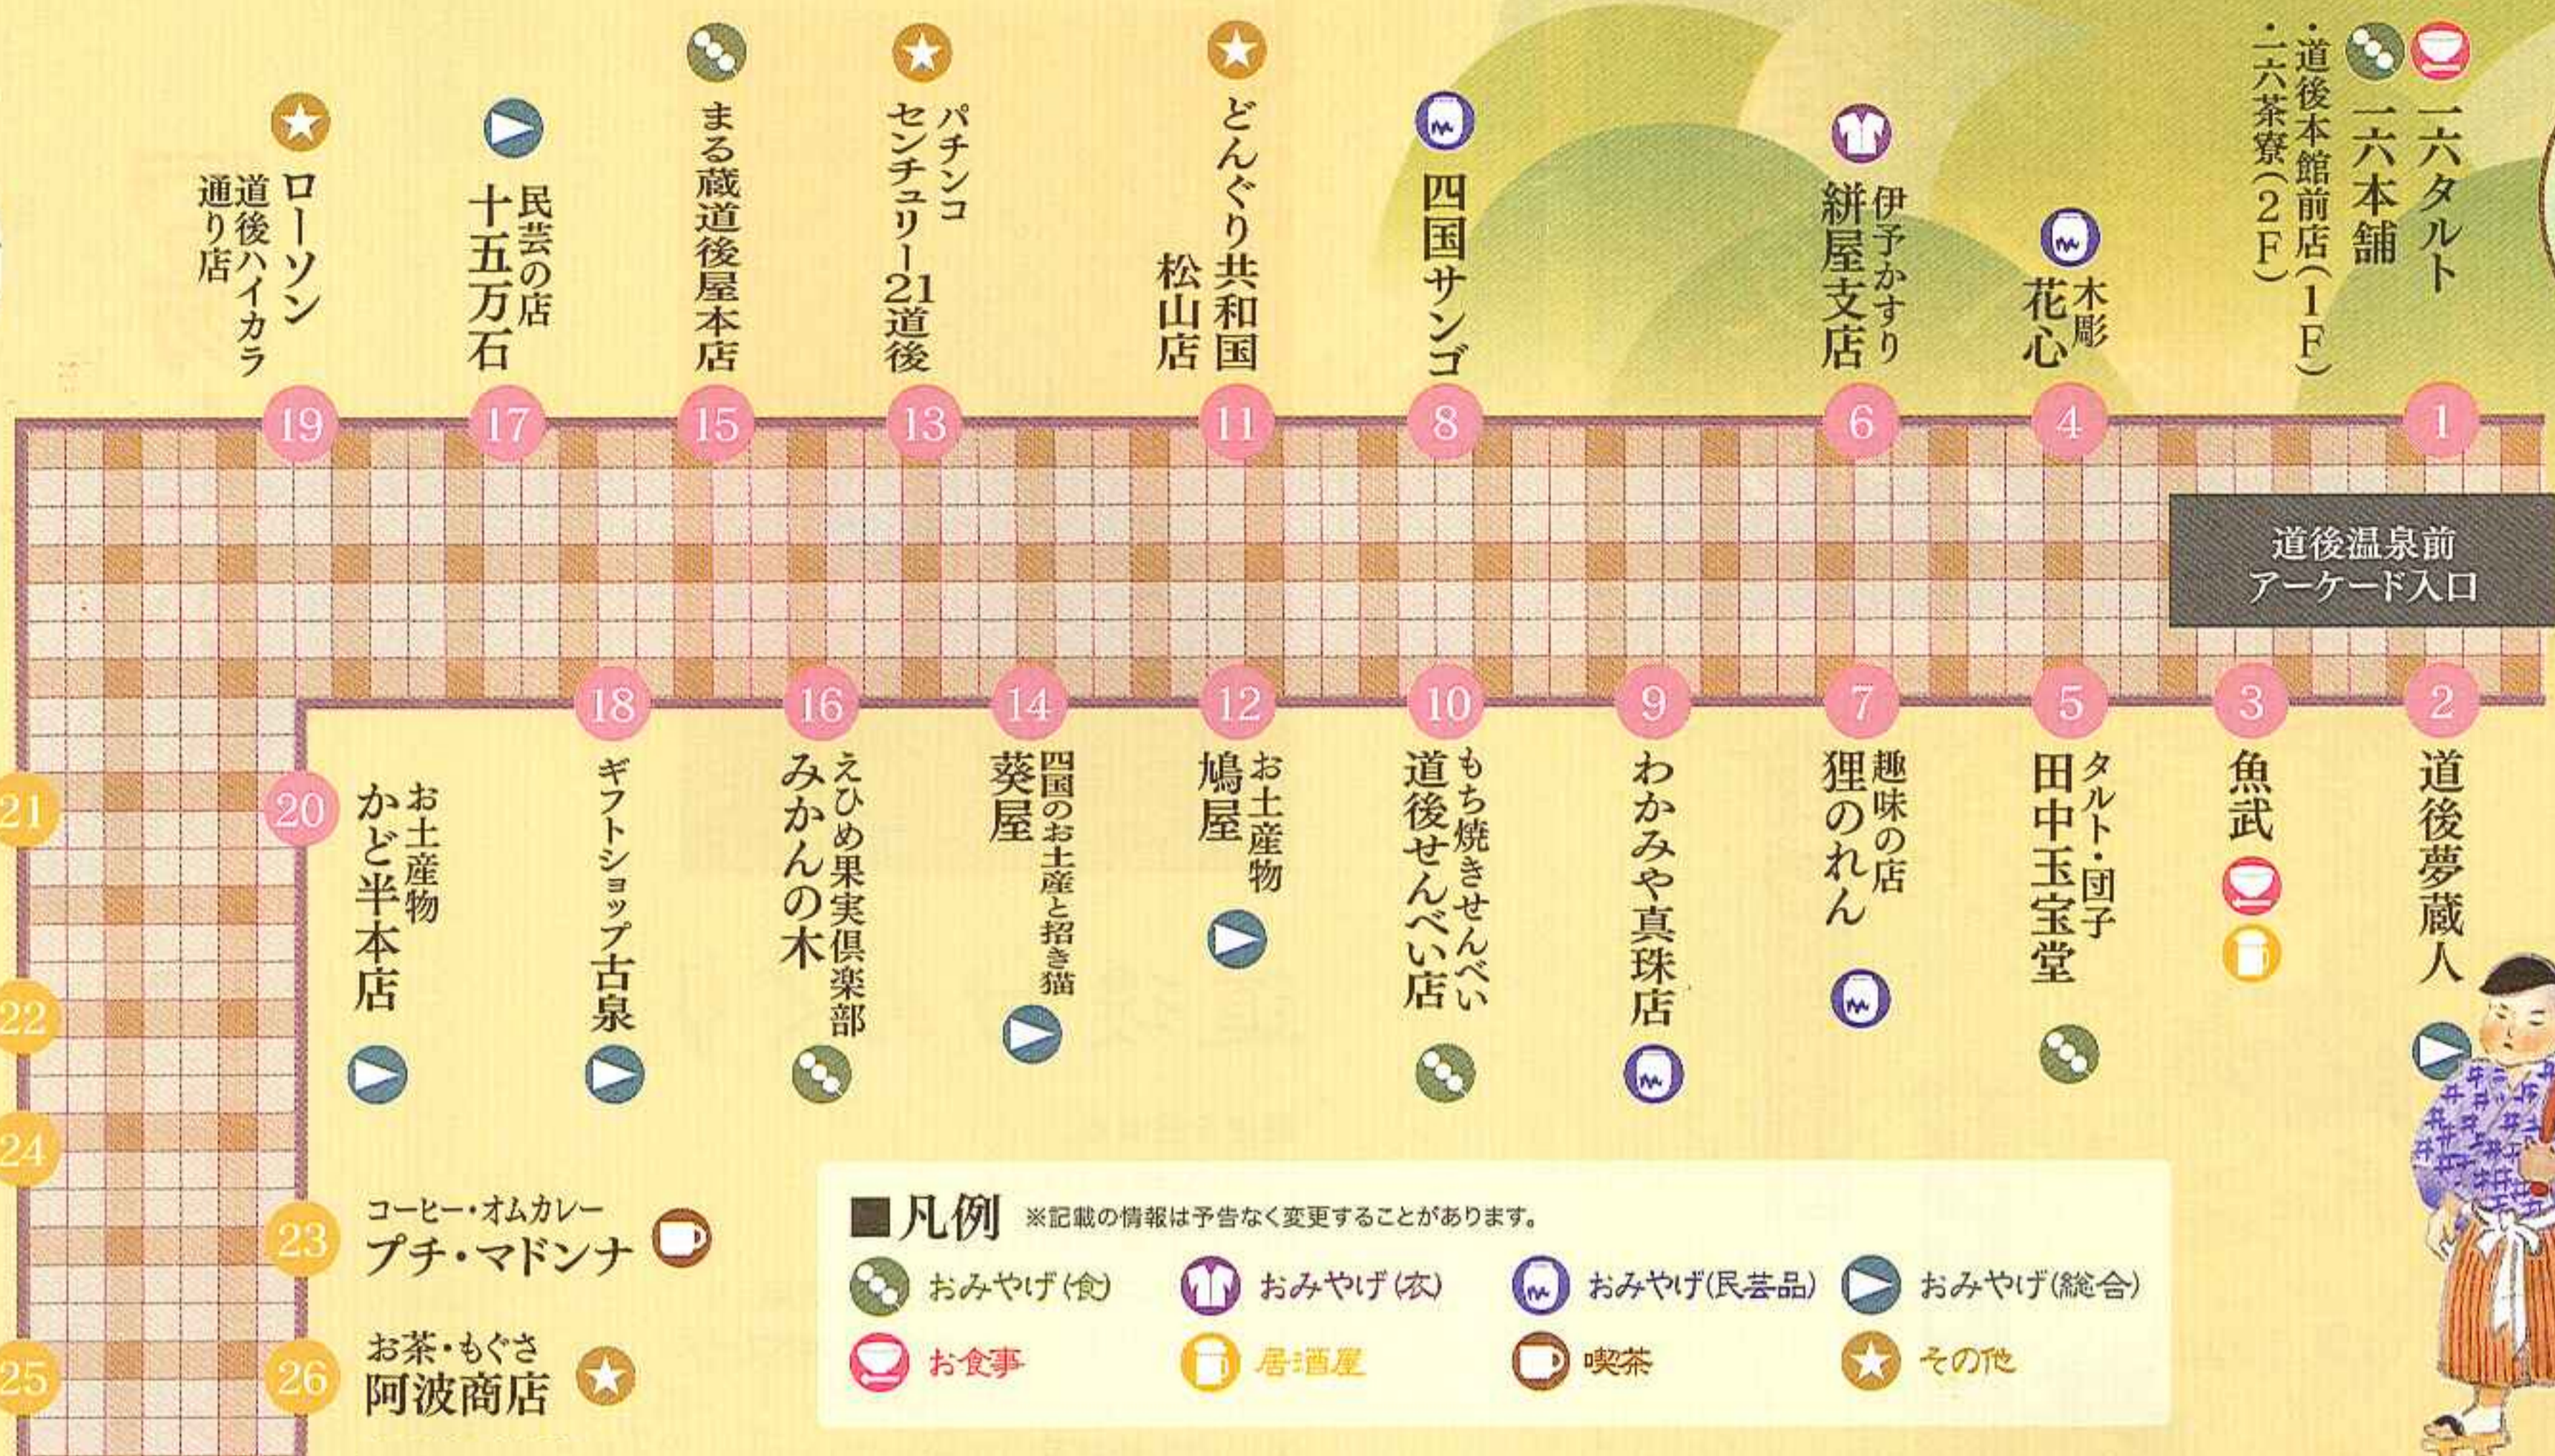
1
一六タルト
一六本舗
・道後本館前店（1F）
・一六茶寮（2F）

4
木彫
花心

6
伊予かすり
絣屋支店

8
四国サンゴ

11
どんぐり共和国
松山店

13
パチンコ
センチュリー21道後

15
まる蔵道後屋本店

17
民芸の店
十五万石

19
ローソン
道後ハイカラ通り店

道後温泉前
アーケード入口

2
道後夢蔵人

3
魚武

5
タルト・団子
田中玉宝堂

7
趣味の店
狸のれん

9
わかみや真珠店

10
もち焼きせんべい
道後せんべい店

12
お土産物
鳩屋

14
四国のお土産と招き猫
葵屋

16
えひめ果実倶楽部
みかんの木

18
ギフトショップ古泉

20
お土産物
かど半本店

21

22

24

23
コーヒー・オムカレー
プチ・マドンナ

25

26
お茶・もぐさ
阿波商店

■凡例 ※記載の情報は予告なく変更することがあります。
おみやげ(食)
おみやげ(衣)
おみやげ(民芸品)
おみやげ(総合)
お食事
居酒屋
喫茶
その他